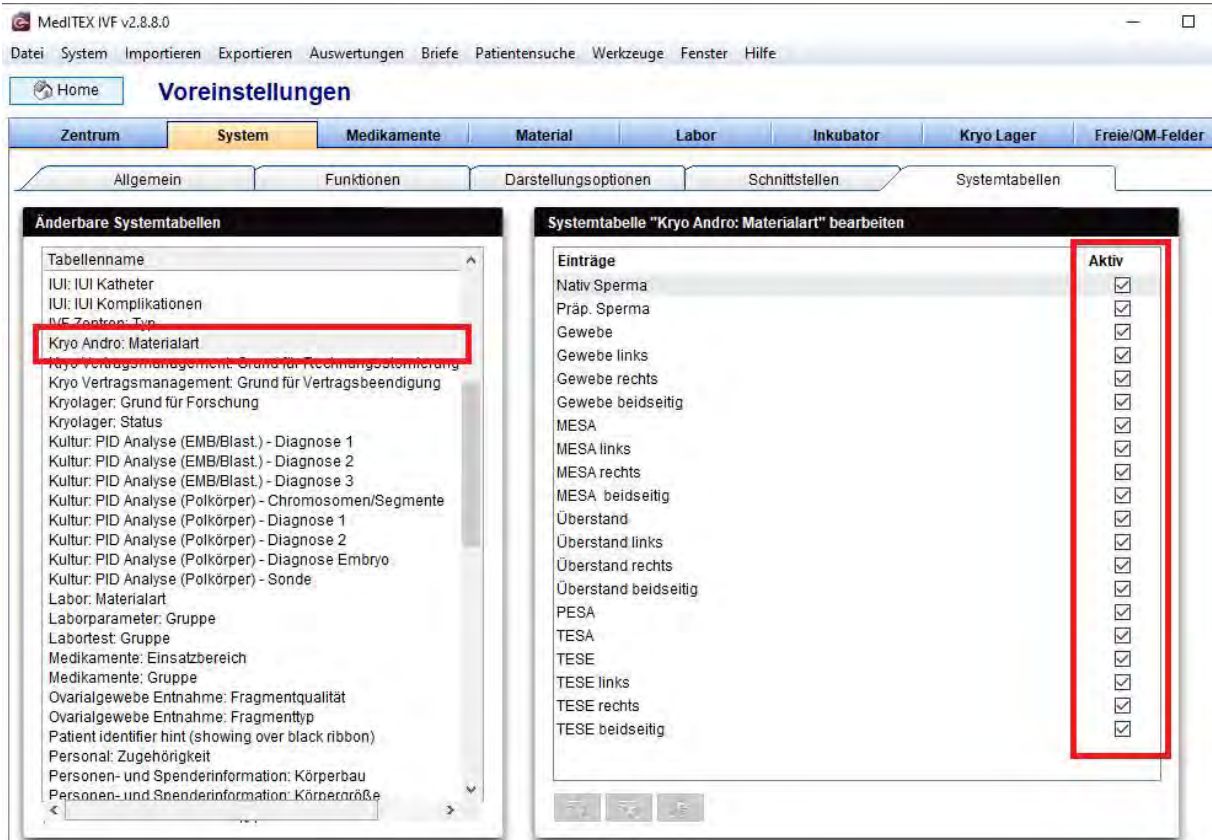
MedITEX IVF v2.8.8.0

Datei System Importieren Exportieren Auswertungen Briefe Patientensuche Werkzeuge Fenster Hilfe

Home

Voreinstellungen

Zentrum | System | Medikamente | Material | Labor | Inkubator | Kryo Lager | Freie/QM-Felder

Allgemein | Funktionen | Darstellungsoptionen | Schnittstellen | Systemtabellen

Änderbare Systemtabellen

Tabellenname
IUI: IUI Katheter
IUI: IUI Komplikationen
IVF Zentren: Typ
Kryo Andro: Materialart
Kryo Vertragsmanagement: Grund für Rechnungsstornierung
Kryo Vertragsmanagement: Grund für Vertragsbeendigung
Kryolager: Grund für Forschung
Kryolager: Status
Kultur: PID Analyse (EMB/Blast.) - Diagnose 1
Kultur: PID Analyse (EMB/Blast.) - Diagnose 2
Kultur: PID Analyse (EMB/Blast.) - Diagnose 3
Kultur: PID Analyse (Polkörper) - Chromosomen/Segmente
Kultur: PID Analyse (Polkörper) - Diagnose 1
Kultur: PID Analyse (Polkörper) - Diagnose 2
Kultur: PID Analyse (Polkörper) - Diagnose Embryo
Kultur: PID Analyse (Polkörper) - Sonde
Labor: Materialart
Laborparameter: Gruppe
Labortest: Gruppe
Medikamente: Einsatzbereich
Medikamente: Gruppe
Ovarialgewebe Entnahme: Fragmentqualität
Ovarialgewebe Entnahme: Fragmenttyp
Patient identifier hint (showing over black ribbon)
Personal: Zugehörigkeit
Personen- und Spenderinformation: Körperbau
Personen- und Spenderinformation: Körpergröße

Systemtabelle "Kryo Andro: Materialart" bearbeiten

| Einträge | Aktiv |
|---|---|
| Nativ Sperma | ☑ |
| Präp. Sperma | ☑ |
| Gewebe | ☑ |
| Gewebe links | ☑ |
| Gewebe rechts | ☑ |
| Gewebe beidseitig | ☑ |
| MESA | ☑ |
| MESA links | ☑ |
| MESA rechts | ☑ |
| MESA beidseitig | ☑ |
| Überstand | ☑ |
| Überstand links | ☑ |
| Überstand rechts | ☑ |
| Überstand beidseitig | ☑ |
| PESA | ☑ |
| TESA | ☑ |
| TESE | ☑ |
| TESE links | ☑ |
| TESE rechts | ☑ |
| TESE beidseitig | ☑ |